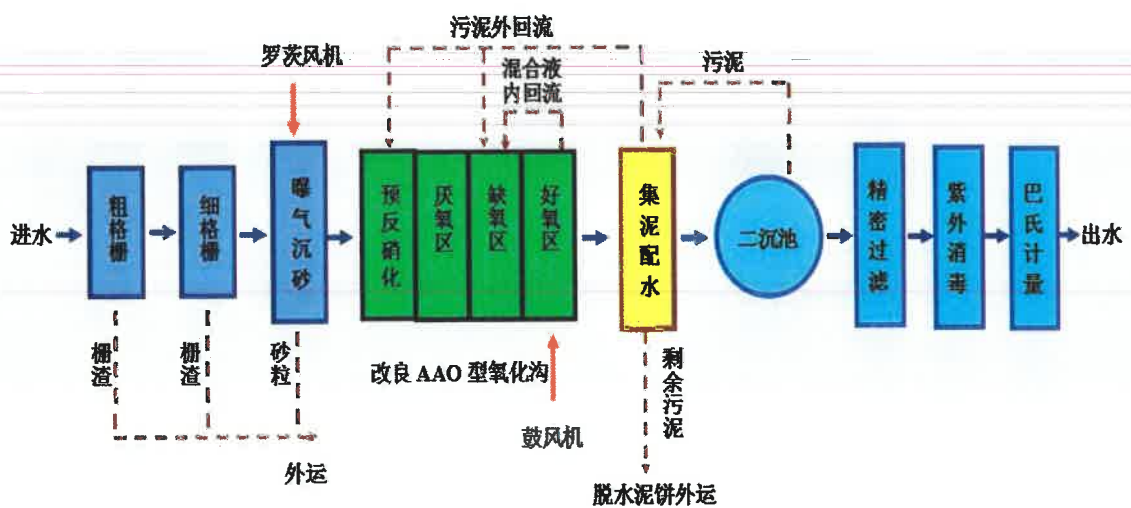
污泥外回流

罗茨风机

混合液内回流

污泥

进水

粗格栅

细格栅

曝气沉砂

预反硝化

厌氧区

缺氧区

好氧区

集泥配水

二沉池

精密过滤

紫外消毒

巴氏计量

出水

栅渣

栅渣

砂粒

改良 AAO 型氧化沟

剩余污泥

鼓风机

外运

脱水泥饼外运